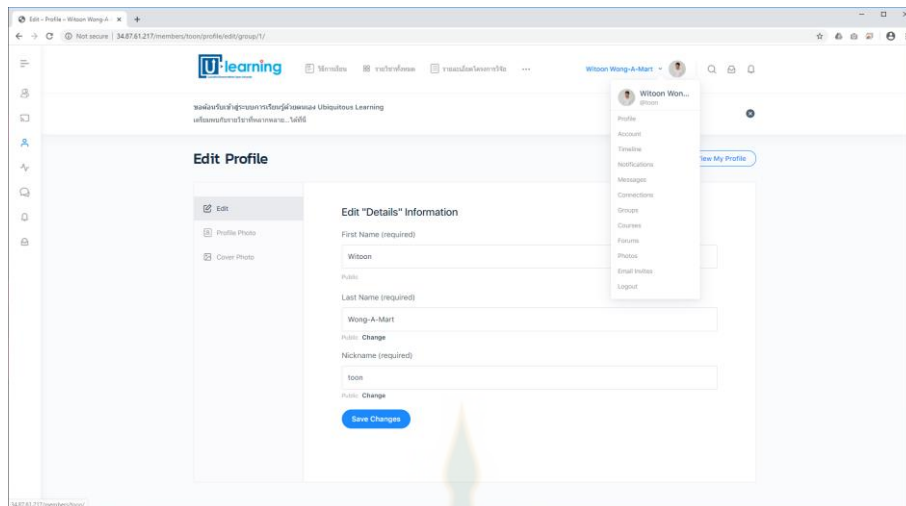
Edit – Profile – Witoon Wong-A- ×

Not secure | 34.87.61.217/members/toon/profile/edit/group/1/

U·learning

วิธีการเรียน รายวิชาทั้งหมด รายละเอียดโครงการวิจัย ···

Witoon Wong-A-Mart

ขอต้อนรับเข้าสู่ระบบการเรียนรู้ด้วยตนเอง Ubiquitous Learning
เตรียมพบกับรายวิชาที่หลากหลาย...ได้ที่นี่

Edit Profile

View My Profile

Witoon Won...
@toon

Profile
Account
Timeline
Notifications
Messages
Connections
Groups
Courses
Forums
Photos
Email Invites
Logout

Edit
Profile Photo
Cover Photo

Edit "Details" Information

First Name (required)

Witoon

Public

Last Name (required)

Wong-A-Mart

Public Change

Nickname (required)

toon

Public Change

Save Changes

34.87.61.217/members/toon/